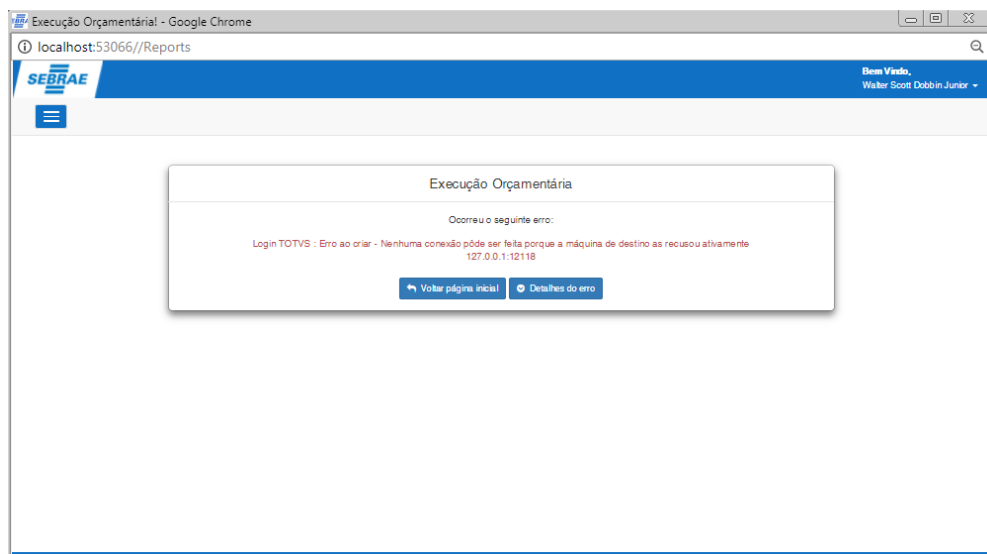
Execução Orçamentária! - Google Chrome

localhost:53066//Reports

SEBRAE

Bem Vindo,
Walter Scott Dobbin Junior

Execução Orçamentária

Ocorreu o seguinte erro:

Login TOTVS : Erro ao criar - Nenhuma conexão pôde ser feita porque a máquina de destino as recusou ativamente 127.0.0.1:12118

Voltar página inicial

Detalhes do erro